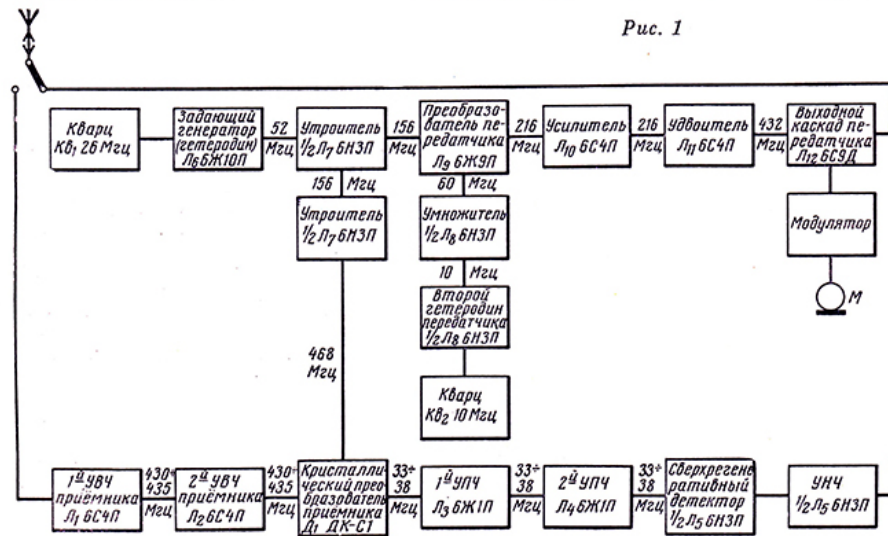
Рис. 1

Кварц $Кв_1$ 26 Мгц

Задающий генератор (гетеродин) $Л_6$ 6Ж1ОП

52 Мгц

Утроитель $\frac{1}{2}Л_7$ 6Н3П

156 Мгц

Преобразователь передатчика $Л_9$ 6Ж9П

216 Мгц

Усилитель $Л_{10}$ 6С4П

216 Мгц

Удвоитель $Л_{11}$ 6С4П

432 Мгц

Выходной каскад передатчика $Л_{12}$ 6С9Д

156 Мгц

60 Мгц

Утроитель $\frac{1}{2}Л_7$ 6Н3П

Умножитель $\frac{1}{2}Л_8$ 6Н3П

Модулятор

10 Мгц

М

Второй гетеродин передатчика $\frac{1}{2}Л_8$ 6Н3П

468 Мгц

Кварц $Кв_2$ 10 Мгц

1й УВЧ приемника $Л_1$ 6С4П

430÷435 Мгц

2й УВЧ приемника $Л_2$ 6С4П

430÷435 Мгц

Кристаллический преобразователь приемника $Д_1$ ДК-С1

33÷38 Мгц

1й УПЧ $Л_3$ 6Ж1П

33÷38 Мгц

2й УПЧ $Л_4$ 6Ж1П

33÷38 Мгц

Сверхрегенеративный детектор $\frac{1}{2}Л_5$ 6Н3П

УНЧ $\frac{1}{2}Л_5$ 6Н3П